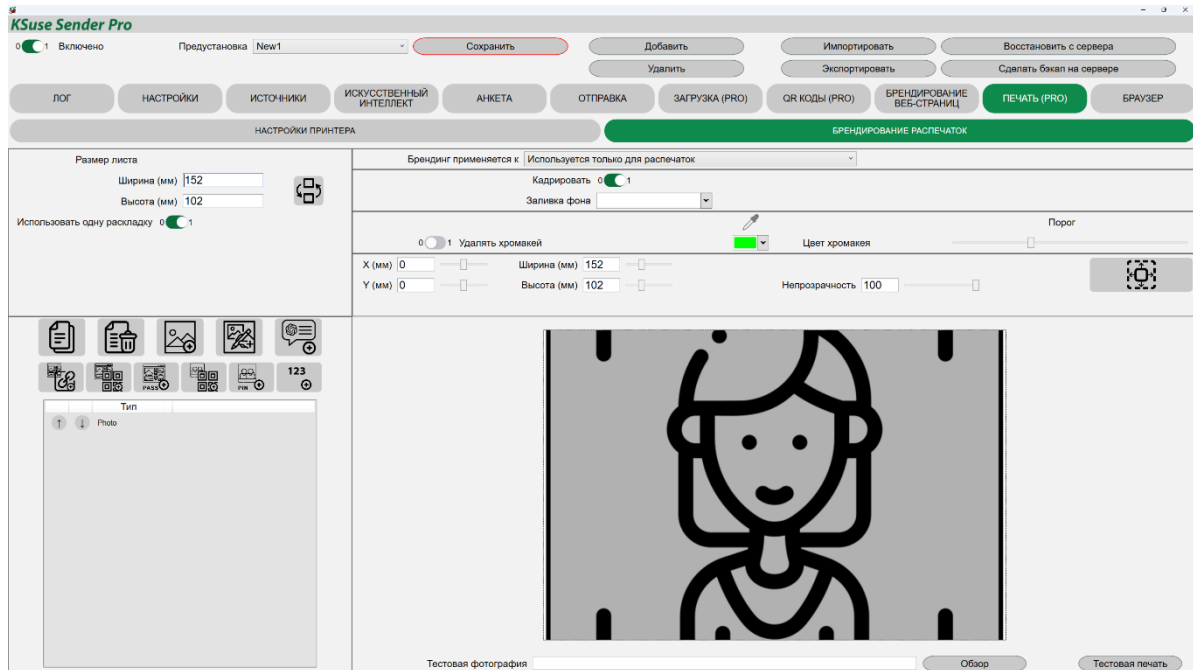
KSuse Sender Pro

0 1 Включено
Предустановка New1
Сохранить
Добавить
Удалить
Импортировать
Экспортировать
Восстановить с сервера
Сделать бэкап на сервере

ЛОГ
НАСТРОЙКИ
ИСТОЧНИКИ
ИСКУССТВЕННЫЙ ИНТЕЛЛЕКТ
АНКЕТА
ОТПРАВКА
ЗАГРУЗКА (PRO)
QR КОДЫ (PRO)
БРЕНДИРОВАНИЕ ВЕБ-СТРАНИЦ
ПЕЧАТЬ (PRO)
БРАУЗЕР

НАСТРОЙКИ ПРИНТЕРА
БРЕНДИРОВАНИЕ РАСПЕЧАТОК

Размер листа
Ширина (мм) 152
Высота (мм) 102
Использовать одну раскладку 0 1

Брендинг применяется к Используется только для распечаток
Кадрировать 0 1
Заливка фона

Порог
0 1 Удалять хромакей
Цвет хромакея

X (мм) 0
Y (мм) 0
Ширина (мм) 152
Высота (мм) 102
Непрозрачность 100

PASS
PIN
123

Тип
Photo

Тестовая фотография
Обзор
Тестовая печать